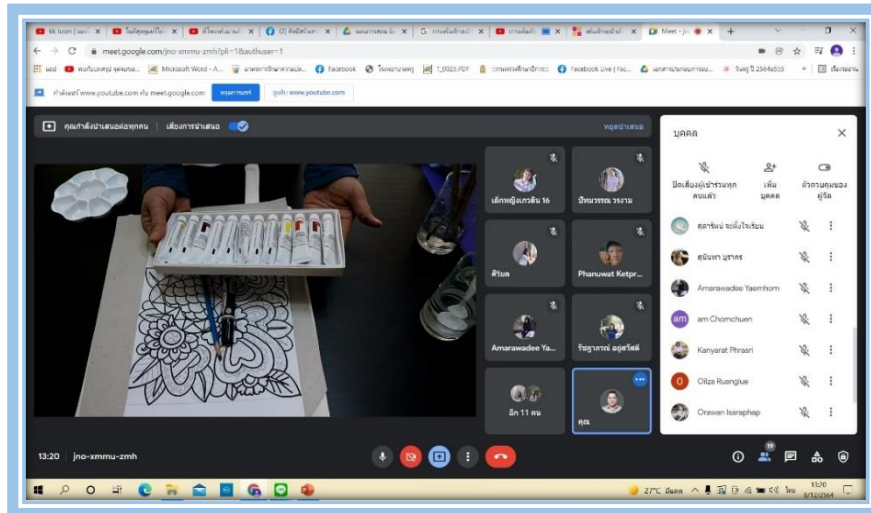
meet.google.com/jno-xmmu-zmh?pli=1&authuser=1

Microsoft Word - A... Facebook 1_0023.PDF Facebook Live | Fac...

กำลังแชร์ www.youtube.com กับ meet.google.com หยุดการแชร์ ดูแท็บ www.youtube.com

คุณกำลังนำเสนอต่อทุกคน เสียงการนำเสนอ หยุดนำเสนอ

เด็กหญิงเกวลิน 16
ปิ่นวรรณ วรงาม
ศิรินล
Phanuwat Ketpr...
Amarawadee Ya...
รัชฎาภรณ์ อยู่สวัสดิ์
อีก 11 คน
คุณ

บุคคล

ปิดเสียงผู้เข้าร่วมทุกคนแล้ว
เพิ่มบุคคล
ตัวควบคุมของผู้จัด

สุดารัตน์ จอมั่งโรเรือน
สุนิษา บุราตร
Amarawadee Yaemhom
am Chomchuen
Kanyarat Phrasri
Oiliza Ruengiue
Orawan Isaraphap

13:20 | jno-xmmu-zmh

19

27°C อัดแดง 13:20 9/12/2564